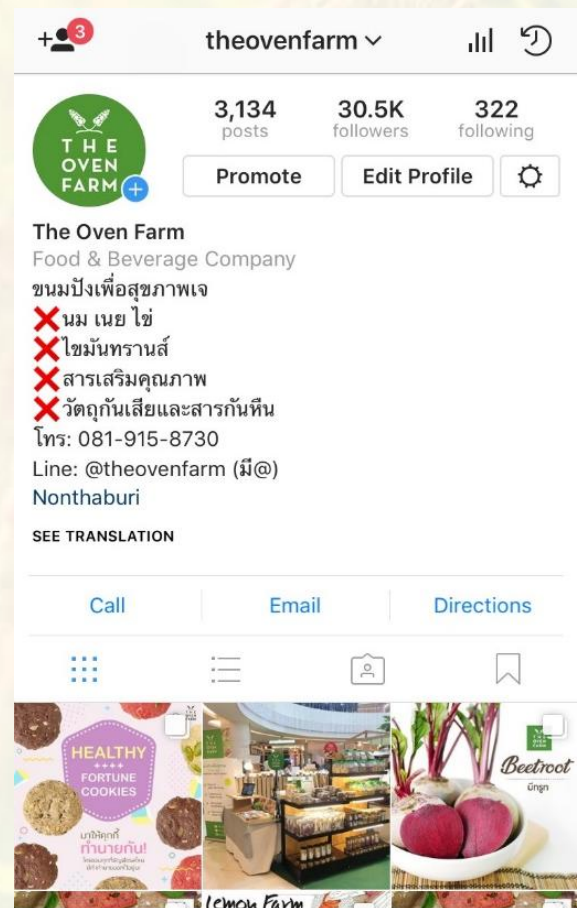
3

theovenfarm

THE OVEN FARM

3,134 posts

30.5K followers

322 following

Promote

Edit Profile

The Oven Farm
Food & Beverage Company
ขนมปังเพื่อสุขภาพเจ
❌นม เนย ไข่
❌ไขมันทรานส์
❌สารเสริมคุณภาพ
❌วัตถุกันเสียและสารกันหืน
โทร: 081-915-8730
Line: @theovenfarm (มี@)
Nonthaburi

SEE TRANSLATION

Call

Email

Directions

HEALTHY
++++
FORTUNE COOKIES

มาให้คุกกี้ ทำนายกัน!

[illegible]

Beetroot
บีทรูท

Lemon Farm